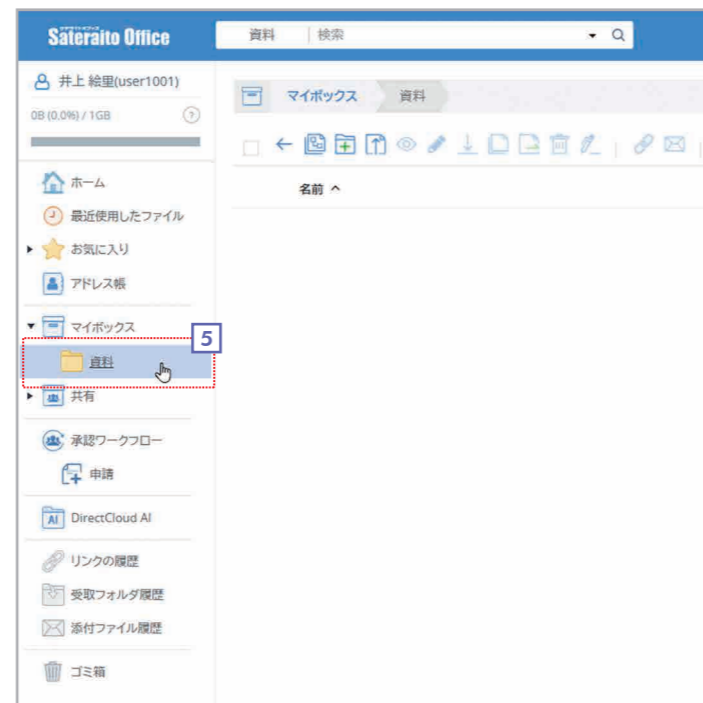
Sateraito Office

資料 | 検索

井上 絵里(user1001)
0B (0.0%) / 1GB

ホーム
最近使用したファイル
お気に入り
アドレス帳
マイボックス
5
資料
共有
承認ワークフロー
申請
DirectCloud AI
リンクの履歴
受取フォルダ履歴
添付ファイル履歴
ゴミ箱

マイボックス 資料

名前 ^